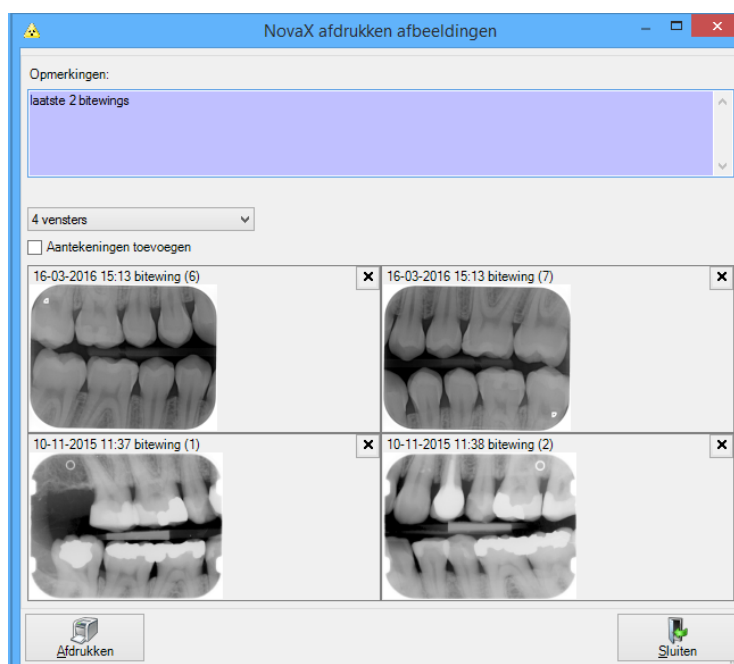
NovaX afdrukken afbeeldingen

Opmerkingen:

laatste 2 bitewings

4 vensters

Aantekeningen toevoegen

16-03-2016 15:13 bitewing (6)

16-03-2016 15:13 bitewing (7)

10-11-2015 11:37 bitewing (1)

10-11-2015 11:38 bitewing (2)

Afdrukken

Sluiten